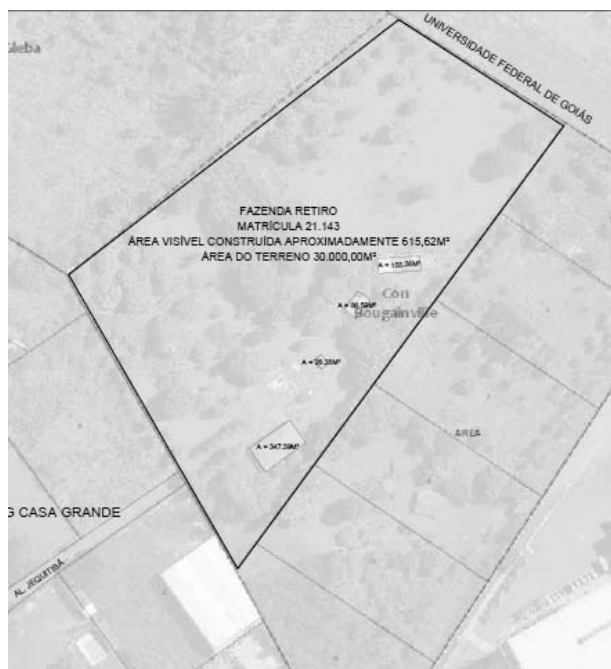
deba

UNIVERSIDADE FEDERAL DE GOIÁS

FAZENDA RETIRO
MATRÍCULA 21.143
ÁREA VISÍVEL CONSTRUÍDA APROXIMADAMENTE 615,62M²
ÁREA DO TERRENO 30.000,00M²

A = 155,30M²

A = 90,59M²

Con
Bougainville

A = 20,28M²

ÁREA

A = 347,39M²

G CASA GRANDE

AL. JEQUITIBÁ